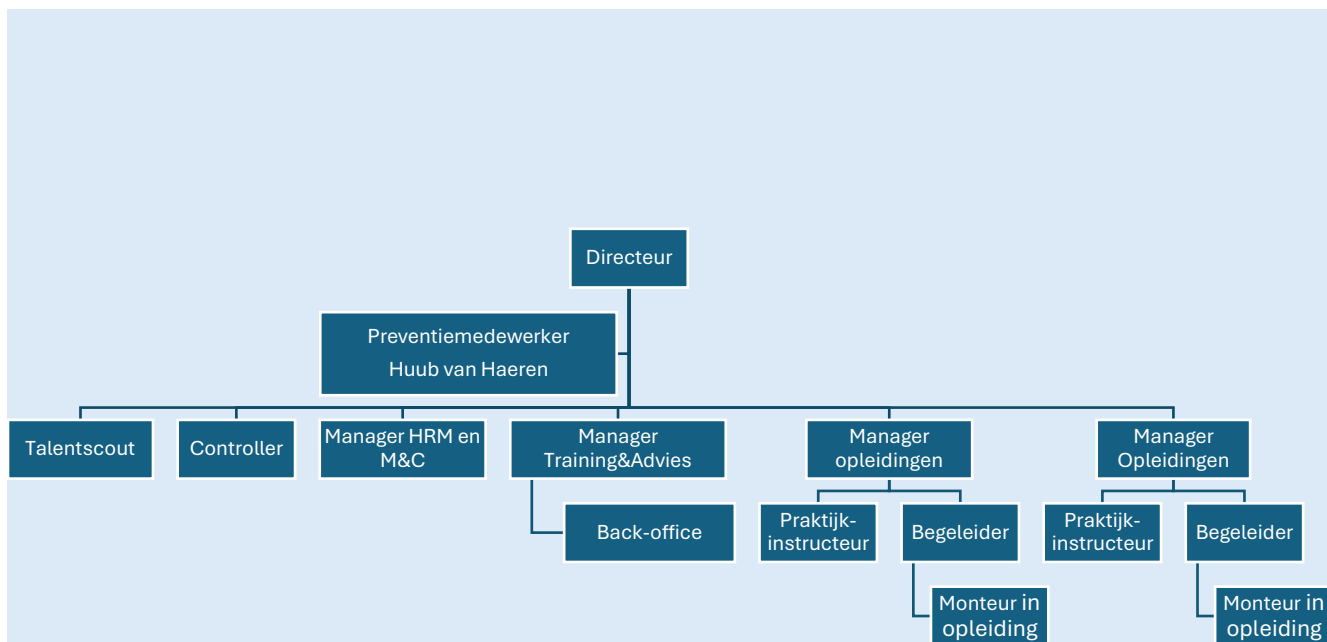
Directeur

Preventiemedewerker
Huub van Haeren

Talentscout

Controller

Manager HRM en M&C

Manager Training&Advies

Back-office

Manager opleidingen

Praktijkinstructeur

Begeleider

Monteur in opleiding

Manager Opleidingen

Praktijkinstructeur

Begeleider

Monteur in opleiding